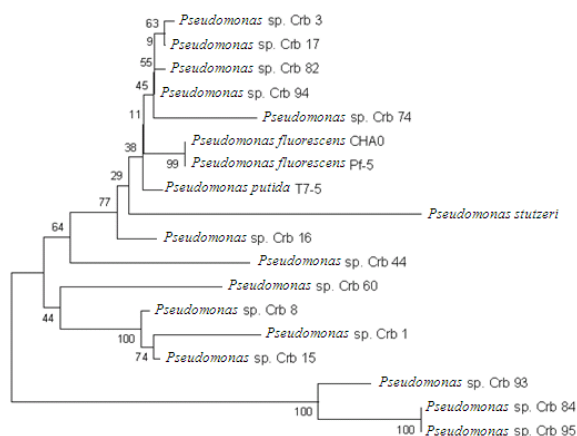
63
Pseudomonas sp. Crb 3
9
Pseudomonas sp. Crb 17
55
Pseudomonas sp. Crb 82
45
Pseudomonas sp. Crb 94
11
Pseudomonas sp. Crb 74
38
Pseudomonas fluorescens CHA0
99
Pseudomonas fluorescens Pf-5
29
Pseudomonas putida T7-5
77
Pseudomonas stutzeri
64
Pseudomonas sp. Crb 16
Pseudomonas sp. Crb 44
Pseudomonas sp. Crb 60
44
Pseudomonas sp. Crb 8
100
Pseudomonas sp. Crb 1
74
Pseudomonas sp. Crb 15
Pseudomonas sp. Crb 93
100
Pseudomonas sp. Crb 84
Pseudomonas sp. Crb 95